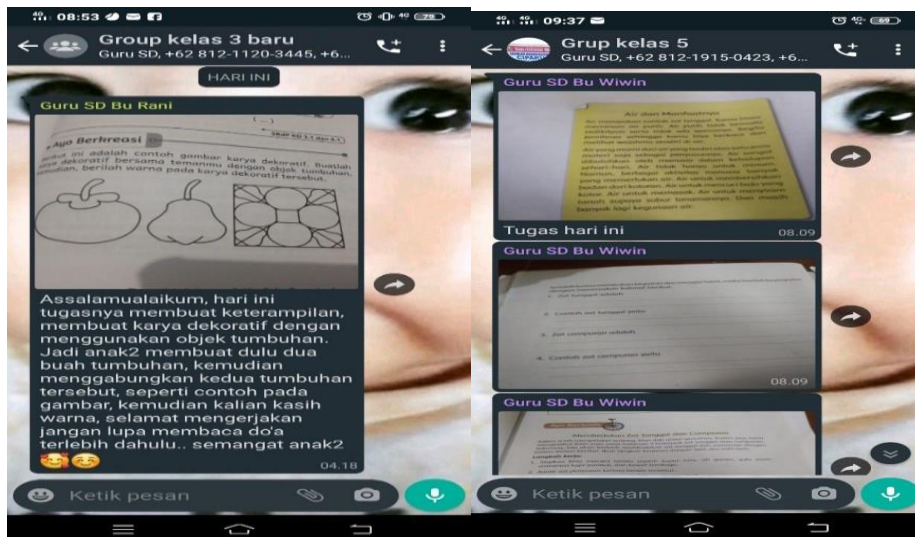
08:53

Group kelas 3 baru
Guru SD, +62 812-1120-3445, +6...

HARI INI

Guru SD Bu Rani

Ayo Berkreasi

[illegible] adalah contoh gambar karya dekoratif. Buatlah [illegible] dekoratif bersama temanmu dengan objek tumbuhan. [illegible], berilah warna pada karya dekoratif tersebut.

Assalamualaikum, hari ini tugasnya membuat keterampilan, membuat karya dekoratif dengan menggunakan objek tumbuhan. Jadi anak2 membuat dulu dua buah tumbuhan, kemudian menggabungkan kedua tumbuhan tersebut, seperti contoh pada gambar, kemudian kalian kasih warna, selamat mengerjakan jangan lupa membaca do'a terlebih dahulu.. semangat anak2 🥰☺️
04.18

Ketik pesan

09:37

Grup kelas 5
Guru SD, +62 812-1915-0423, +6...

Guru SD Bu Wiwin

Air dan Manfaatnya

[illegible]

Tugas hari ini
08.09

Guru SD Bu Wiwin

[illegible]
1. Zat tunggal adalah
2. Contoh zat tunggal yaitu
3. Zat campuran adalah
4. Contoh zat campuran yaitu
08.09

Guru SD Bu Wiwin

Membedakan Zat Tunggal dan Campuran

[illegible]

Ketik pesan